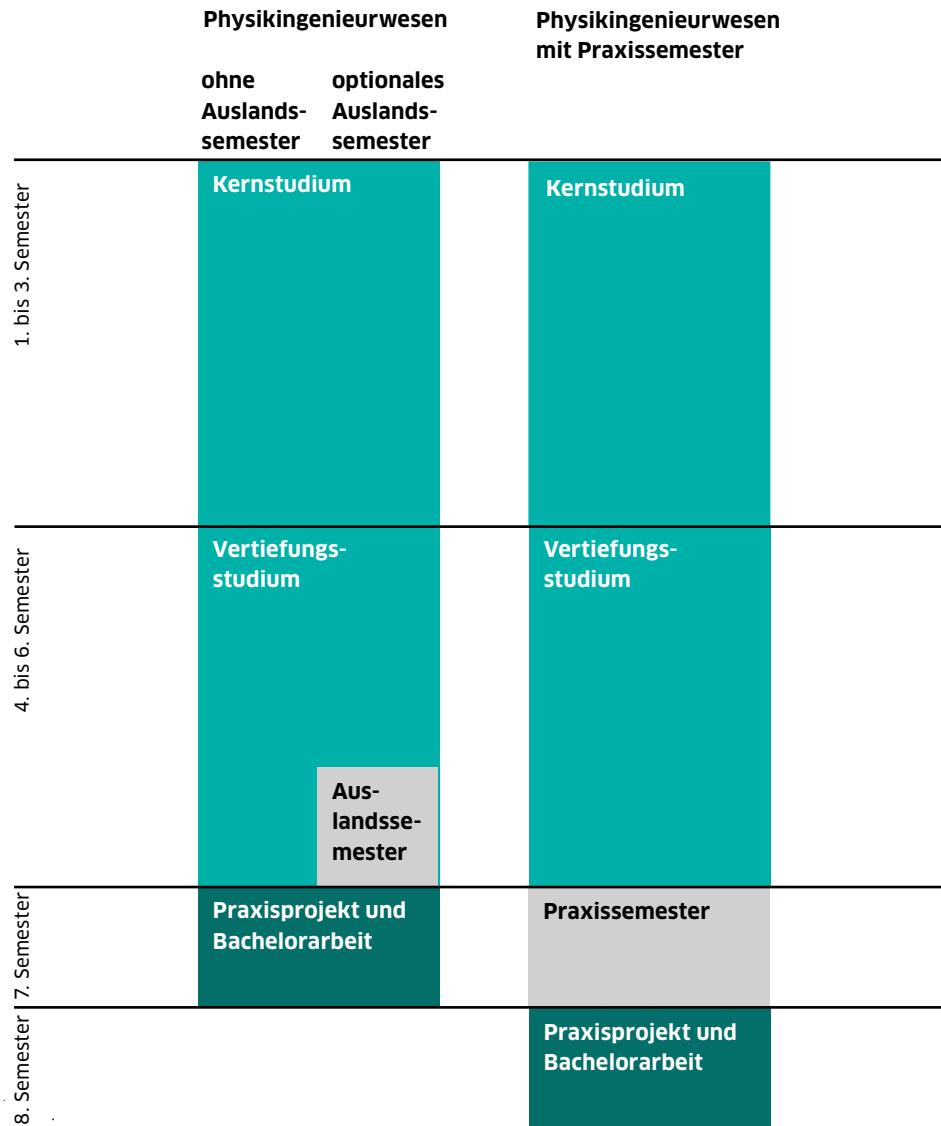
Physikingenieurwesen

ohne Auslandssemester

optionales Auslandssemester

Physikingenieurwesen mit Praxissemester

1. bis 3. Semester

Kernstudium

Kernstudium

4. bis 6. Semester

Vertiefungsstudium

Auslandssemester

Vertiefungsstudium

7. Semester

Praxisprojekt und Bachelorarbeit

Praxissemester

8. Semester

Praxisprojekt und Bachelorarbeit